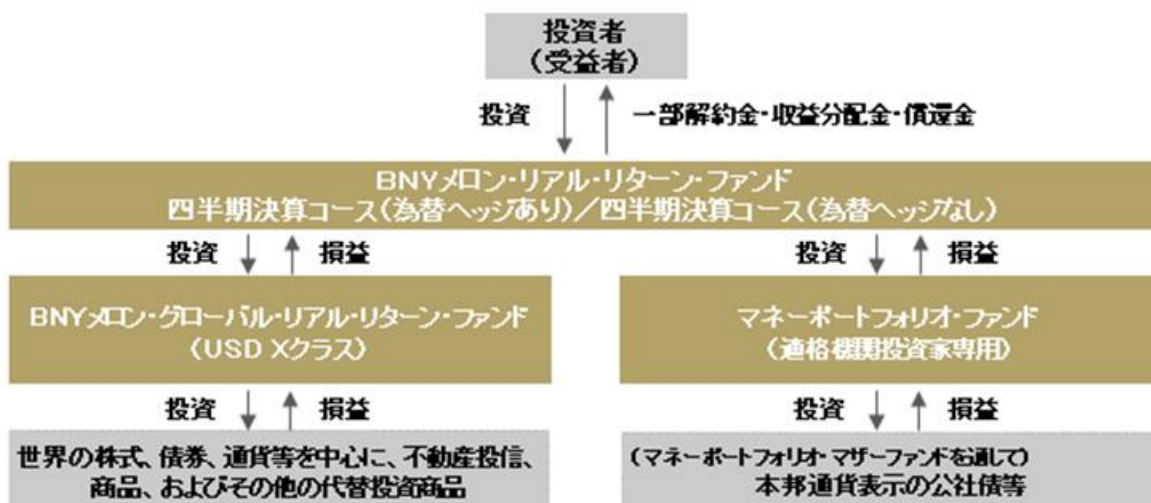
投資者
（受益者）

投資

一部解約金・収益分配金・償還金

BNYメロン・リアル・リターン・ファンド
四半期決算コース（為替ヘッジあり）／四半期決算コース（為替ヘッジなし）

投資

損益

投資

損益

BNYメロン・グローバル・リアル・リターン・ファンド
（USD Xクラス）

マネーポートフォリオ・ファンド
（適格機関投資家専用）

投資

損益

投資

損益

世界の株式、債券、通貨等を中心に、不動産投信、商品、およびその他の代替投資商品

（マネーポートフォリオ・マザーファンドを通じて）
本邦通貨表示の公社債等